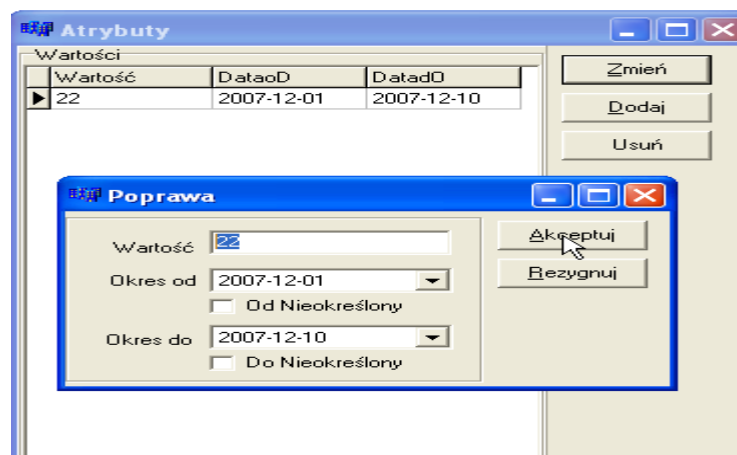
Atrybuty

Wartości

| Wartość | DataoD | DatadO |
|---|---|---|
| 22 | 2007-12-01 | 2007-12-10 |

Zmień

Dodaj

Usuń

Poprawa

Wartość 22

Okres od 2007-12-01

Od Nieokreślony

Okres do 2007-12-10

Do Nieokreślony

Akceptuj

Rezygnuj